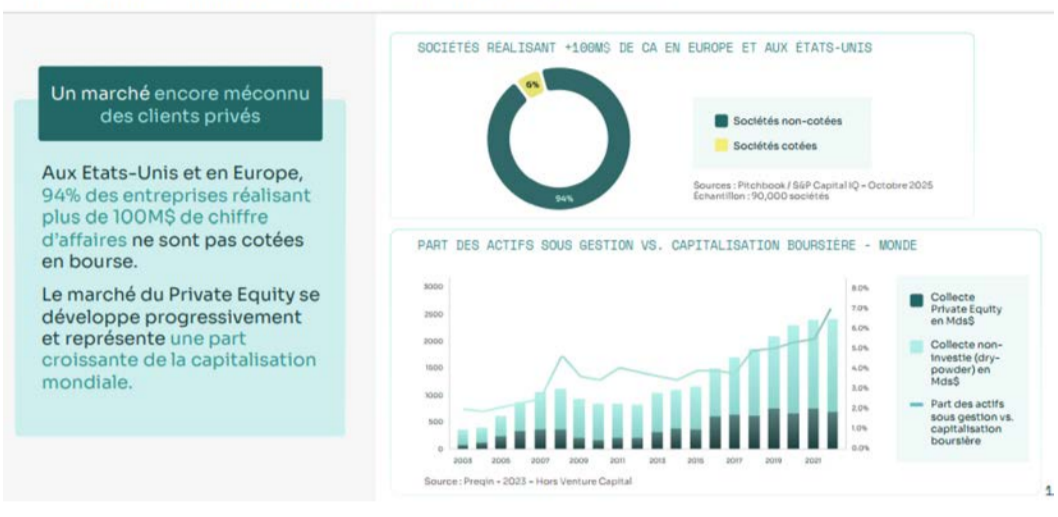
Un marché encore méconnu des clients privés

Aux Etats-Unis et en Europe, 94% des entreprises réalisant plus de 100M$ de chiffre d'affaires ne sont pas cotées en bourse.

Le marché du Private Equity se développe progressivement et représente une part croissante de la capitalisation mondiale.

SOCIÉTÉS RÉALISANT +100M$ DE CA EN EUROPE ET AUX ÉTATS-UNIS

6%

94%

Sociétés non-cotées

Sociétés cotées

Sources : Pitchbook / S&P Capital IQ – Octobre 2025
Échantillon : 90,000 sociétés

PART DES ACTIFS SOUS GESTION VS. CAPITALISATION BOURSIÈRE - MONDE

3000
2500
2000
1500
1000
500
0

8.0%
7.0%
6.0%
5.0%
4.0%
3.0%
2.0%
1.0%
0.0%

2003
2005
2007
2009
2011
2013
2015
2017
2019
2021

Collecte Private Equity en Mds$

Collecte non-investie (dry-powder) en Mds$

Part des actifs sous gestion vs. capitalisation boursière

Source : Preqin – 2023 – Hors Venture Capital

1